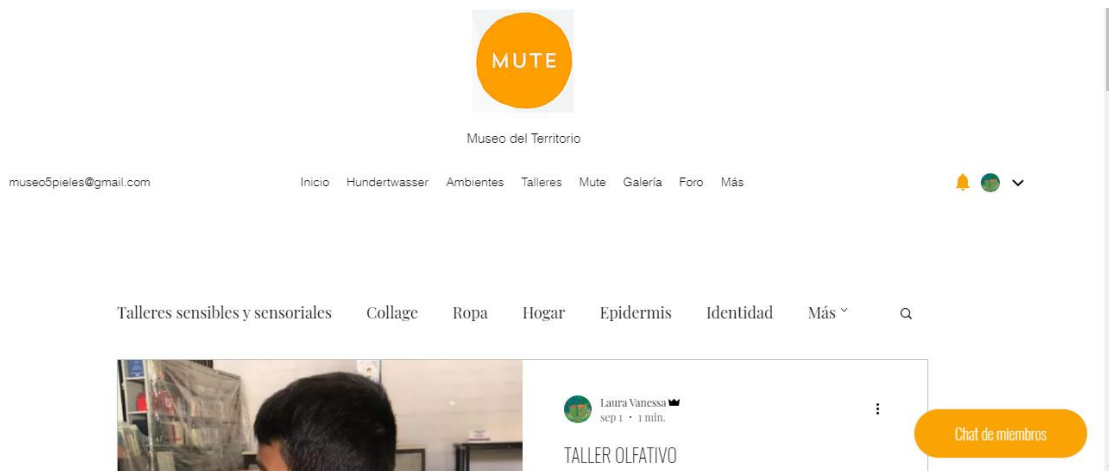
MUTE

Museo del Territorio

museo5pieles@gmail.com

Inicio Hundertwasser Ambientes Talleres Mute Galería Foro Más

Talleres sensibles y sensoriales Collage Ropa Hogar Epidermis Identidad Más

Laura Vanessa
sep 1 · 1 min.

TALLER OLFATIVO

Chat de miembros